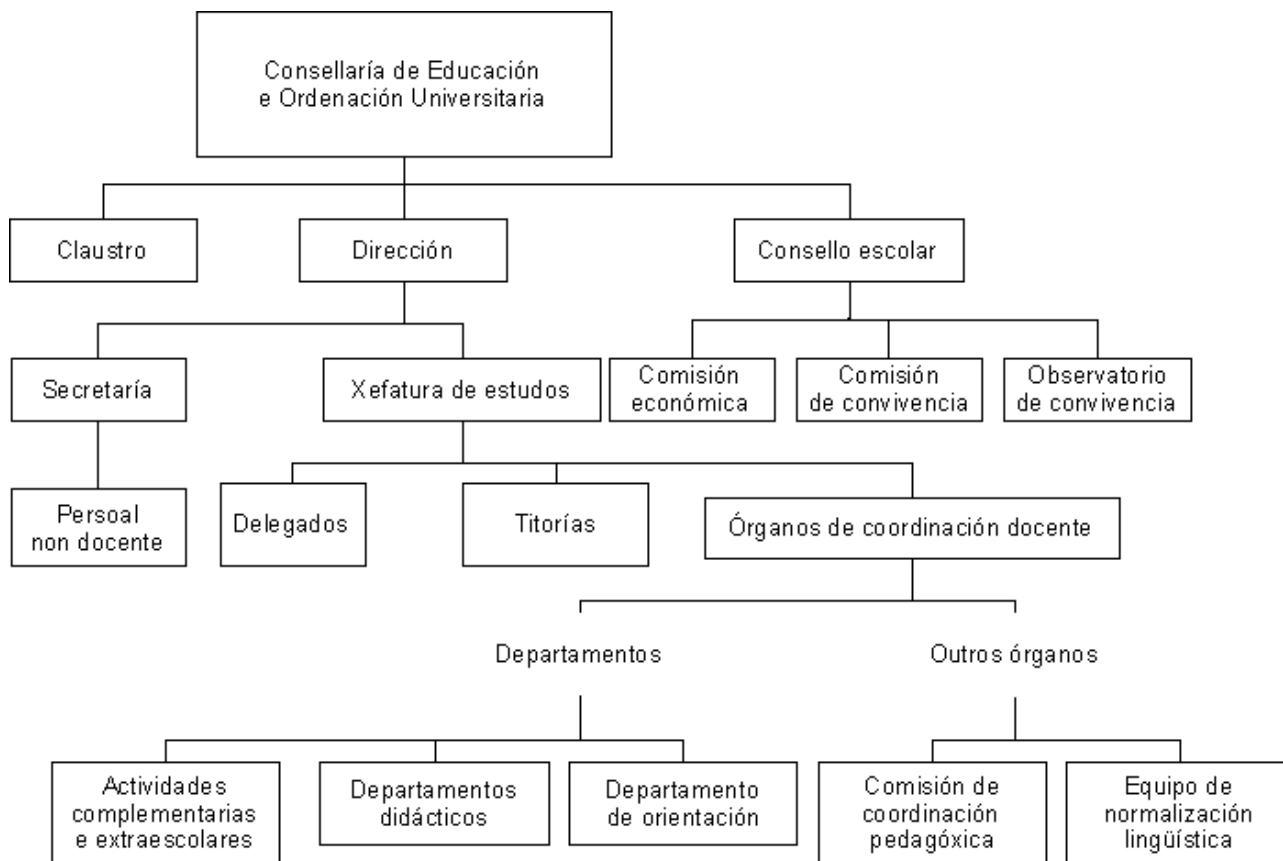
Consellaría de Educación e Ordenación Universitaria

Claustro

Dirección

Consello escolar

Secretaría

Xefatura de estudos

Comisión económica

Comisión de convivencia

Observatorio de convivencia

Persoal non docente

Delegados

Titorías

Órganos de coordinación docente

Departamentos

Outros órganos

Actividades complementarias e extraescolares

Departamentos didácticos

Departamento de orientación

Comisión de coordinación pedagóxica

Equipo de normalización lingüística